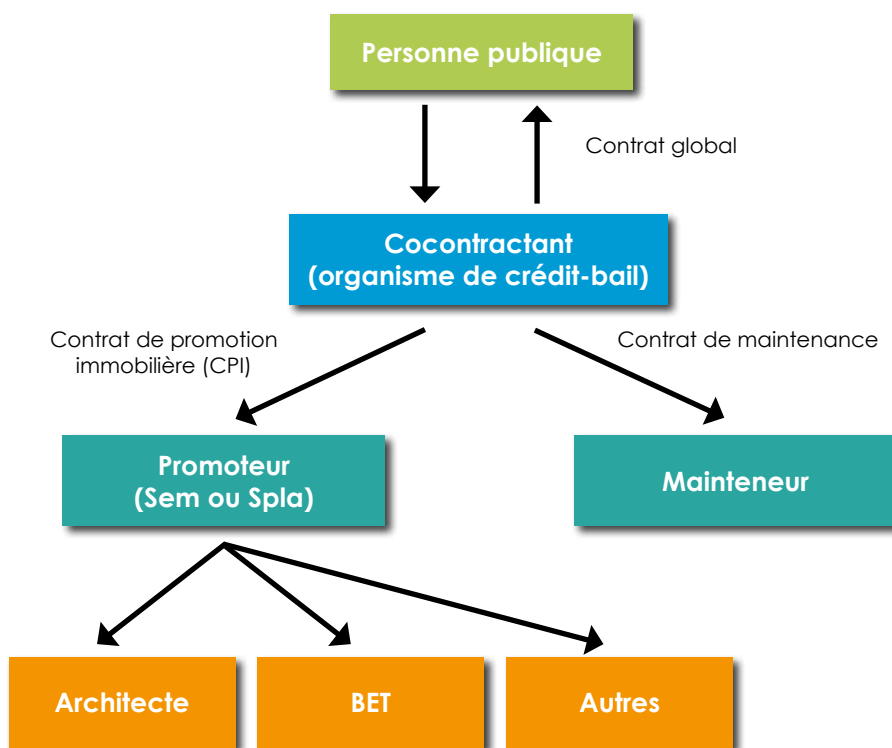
Personne publique

Contrat global

Cocontractant
(organisme de crédit-bail)

Contrat de promotion immobilière (CPI)

Contrat de maintenance

Promoteur
(Sem ou Spla)

Mainteneur

Architecte

BET

Autres